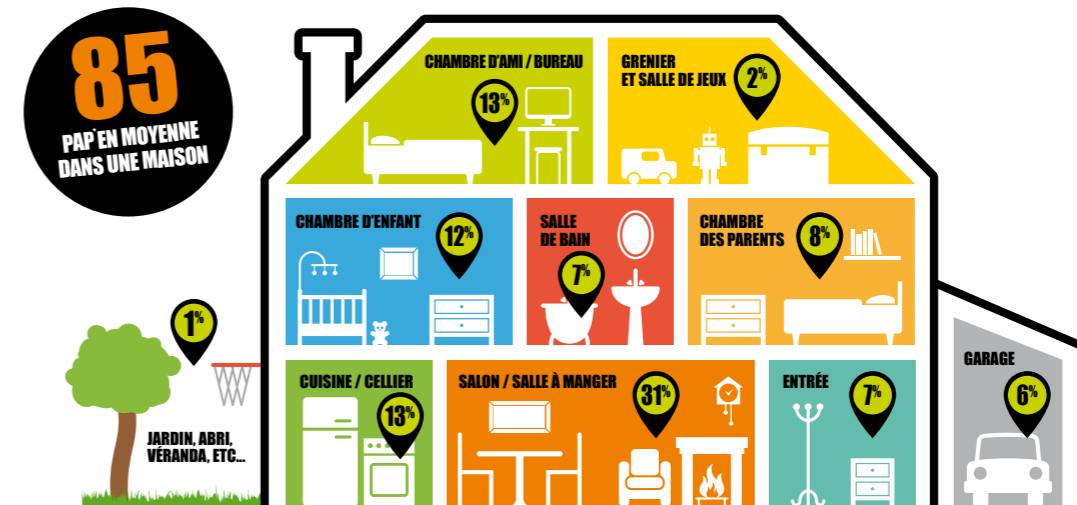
85
PAP EN MOYENNE DANS UNE MAISON

CHAMBRE D'AMI / BUREAU
13%

GRENIER ET SALLE DE JEUX
2%

CHAMBRE D'ENFANT
12%

SALLE DE BAIN
7%

CHAMBRE DES PARENTS
8%

1%

JARDIN, ABRI, VÉRANDA, ETC...

CUISINE / CELLIER
13%

SALON / SALLE À MANGER
31%

ENTRÉE
7%

GARAGE
6%